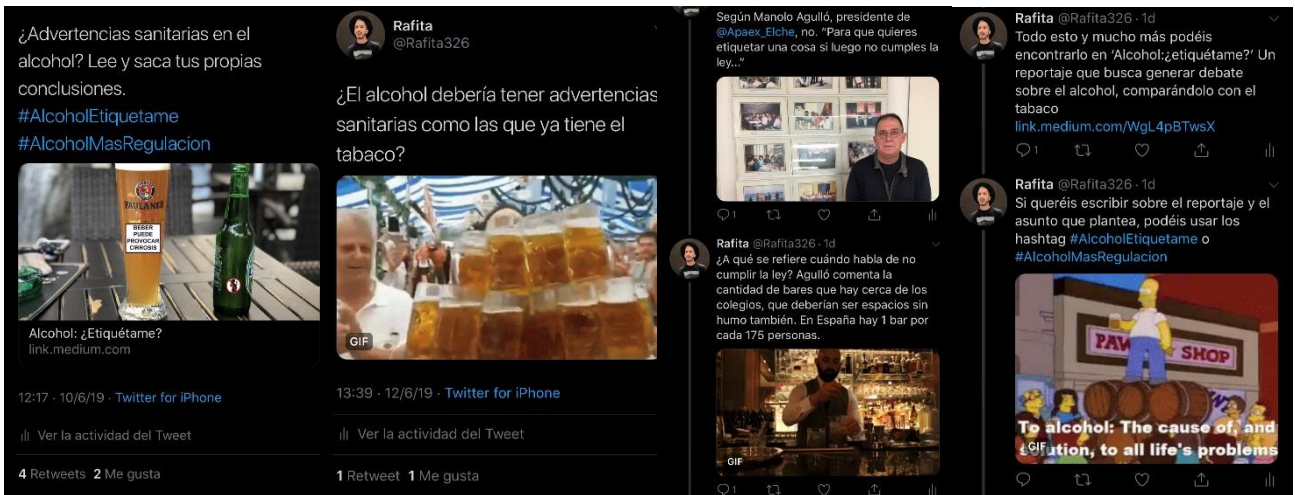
¿Advertencias sanitarias en el alcohol? Lee y saca tus propias conclusiones.
#AlcoholEtiquetame
#AlcoholMasRegulacion

PAULANER

BEBER PUEDE PROVOCAR CIRROSIS

Alcohol: ¿Etiquétame?
link.medium.com

12:17 · 10/6/19 · Twitter for iPhone

Ver la actividad del Tweet

4 Retweets 2 Me gusta

Rafita
@Rafita326

¿El alcohol debería tener advertencias sanitarias como las que ya tiene el tabaco?

GIF

13:39 · 12/6/19 · Twitter for iPhone

Ver la actividad del Tweet

1 Retweet 1 Me gusta

Según Manolo Agulló, presidente de @Apaex_Elche, no. "Para que quieres etiquetar una cosa si luego no cumples la ley..."

1

Rafita @Rafita326 · 1d
¿A qué se refiere cuándo habla de no cumplir la ley? Agulló comenta la cantidad de bares que hay cerca de los colegios, que deberían ser espacios sin humo también. En España hay 1 bar por cada 175 personas.

GIF

1

Rafita @Rafita326 · 1d
Todo esto y mucho más podéis encontrarlo en 'Alcohol:¿etiquétame?' Un reportaje que busca generar debate sobre el alcohol, comparándolo con el tabaco
link.medium.com/WgL4pBTwsX

1

Rafita @Rafita326 · 1d
Si queréis escribir sobre el reportaje y el asunto que plantea, podéis usar los hashtag #AlcoholEtiquetame o #AlcoholMasRegulacion

PAWN SHOP

To alcohol: The cause of, and solution, to all life's problems

GIF